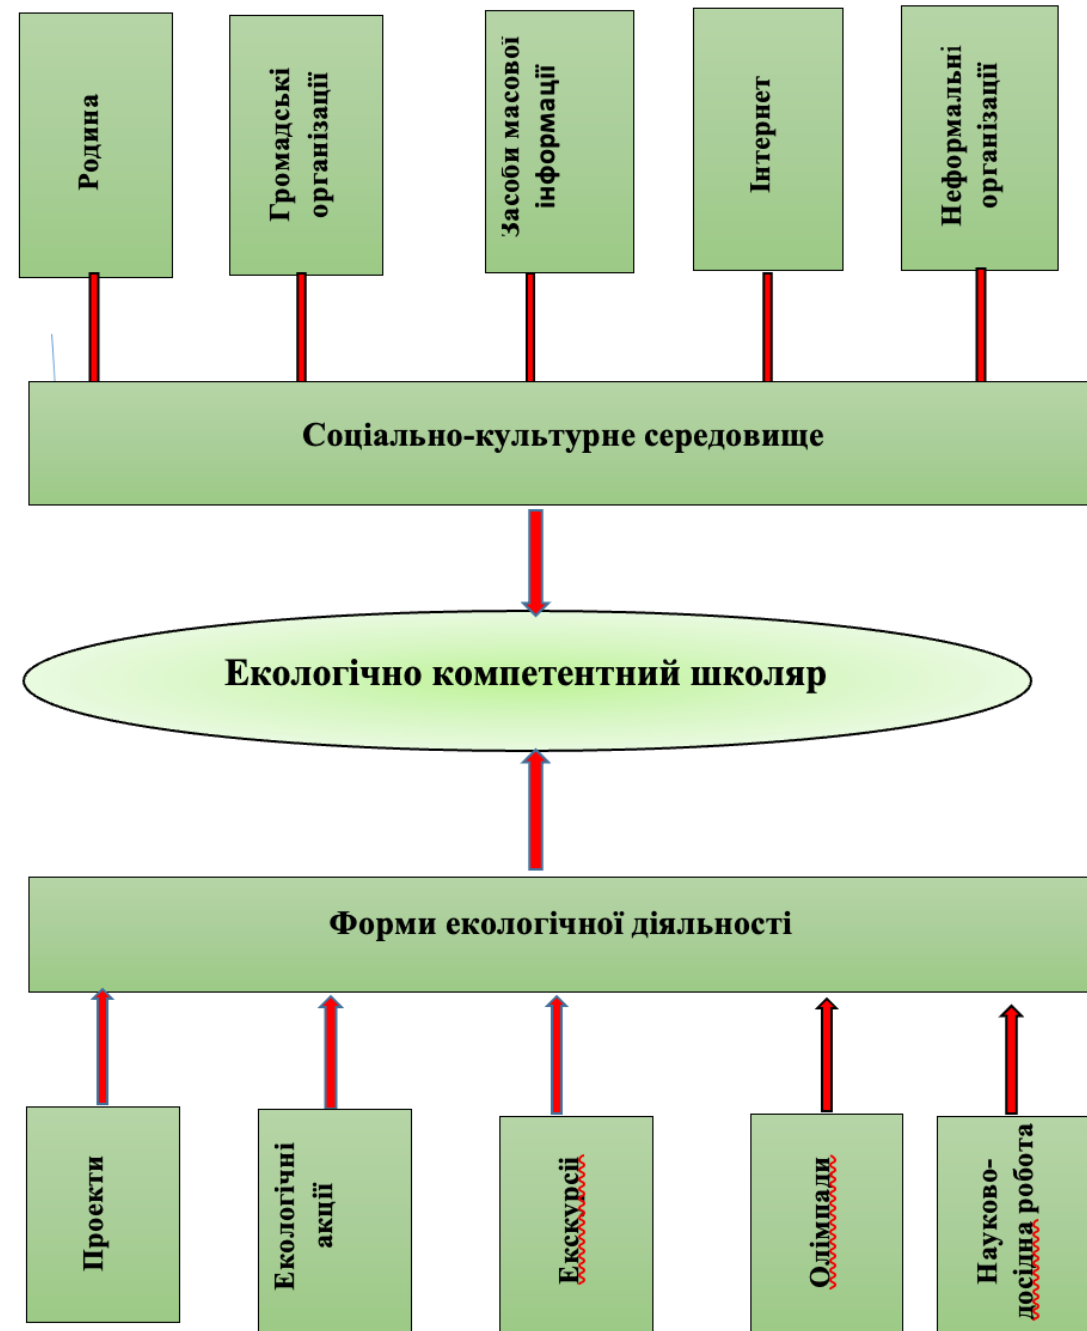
Родина

Громадські організації

Засоби масової інформації

Інтернет

Неформальні організації

Соціально-культурне середовище

Екологічно компетентний школяр

Форми екологічної діяльності

Проекти

Екологічні акції

Екскурсії

Олімпади

Науково-досідна робота